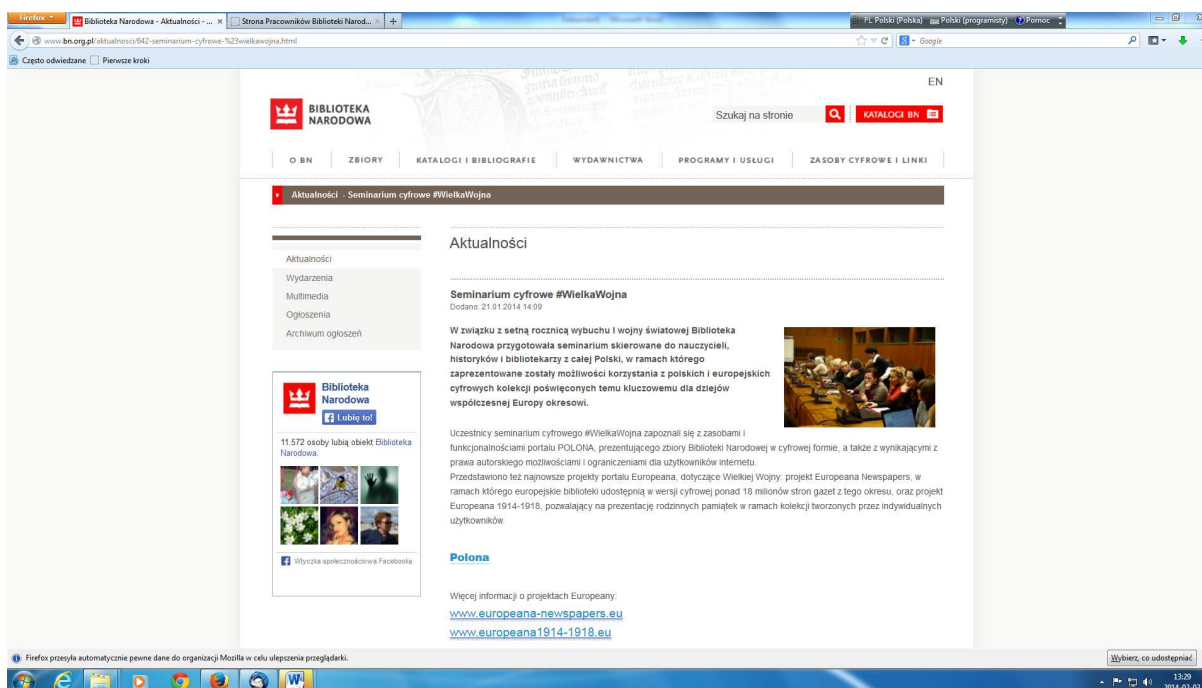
Firefox | Biblioteka Narodowa - Aktualności - ... × | Strona Pracowników Biblioteki Narod... × | +

PL Polski (Polska) | Polski (programisty) | Pomoc

www.bn.org.pl/aktualnosci/642-seminarium-cyfrowe-%23wielkawojna.html

Google

Często odwiedzane | Pierwsze kroki

EN

BIBLIOTEKA NARODOWA

Szukaj na stronie

KATALOGI BN

O BN | ZBIORY | KATALOGI I BIBLIOGRAFIE | WYDAWNICTWA | PROGRAMY I USŁUGI | ZASOBY CYFROWE I LINKI

Aktualności - Seminarium cyfrowe #WielkaWojna

Aktualności
Wydarzenia
Multimedia
Ogłoszenia
Archiwum ogłoszeń

Biblioteka Narodowa
Lubię to!

11.572 osoby lubią obiekt Biblioteka Narodowa.

Wtyczka społecznościowa Facebooka

Aktualności

Seminarium cyfrowe #WielkaWojna
Dodano: 21.01.2014 14:09

W związku z setną rocznicą wybuchu I wojny światowej Biblioteka Narodowa przygotowała seminarium skierowane do nauczycieli, historyków i bibliotekarzy z całej Polski, w ramach którego zaprezentowane zostały możliwości korzystania z polskich i europejskich cyfrowych kolekcji poświęconych temu kluczowemu dla dziejów współczesnej Europy okresowi.

Uczestnicy seminarium cyfrowego #WielkaWojna zapoznali się z zasobami i funkcjonalnościami portalu POLONA, prezentującego zbiory Biblioteki Narodowej w cyfrowej formie, a także z wynikającymi z prawa autorskiego możliwościami i ograniczeniami dla użytkowników internetu.
Przedstawiono też najnowsze projekty portalu Europeana, dotyczące Wielkiej Wojny: projekt Europeana Newspapers, w ramach którego europejskie biblioteki udostępnią w wersji cyfrowej ponad 18 milionów stron gazet z tego okresu, oraz projekt Europeana 1914-1918, pozwalający na prezentację rodzinnych pamiątek w ramach kolekcji tworzonych przez indywidualnych użytkowników.

Polona

Więcej informacji o projektach Europeany:
www.europeana-newspapers.eu
www.europeana1914-1918.eu

Firefox przesyła automatycznie pewne dane do organizacji Mozilla w celu ulepszenia przeglądarki.

Wybierz, co udostępniać

13:29
2014-02-03